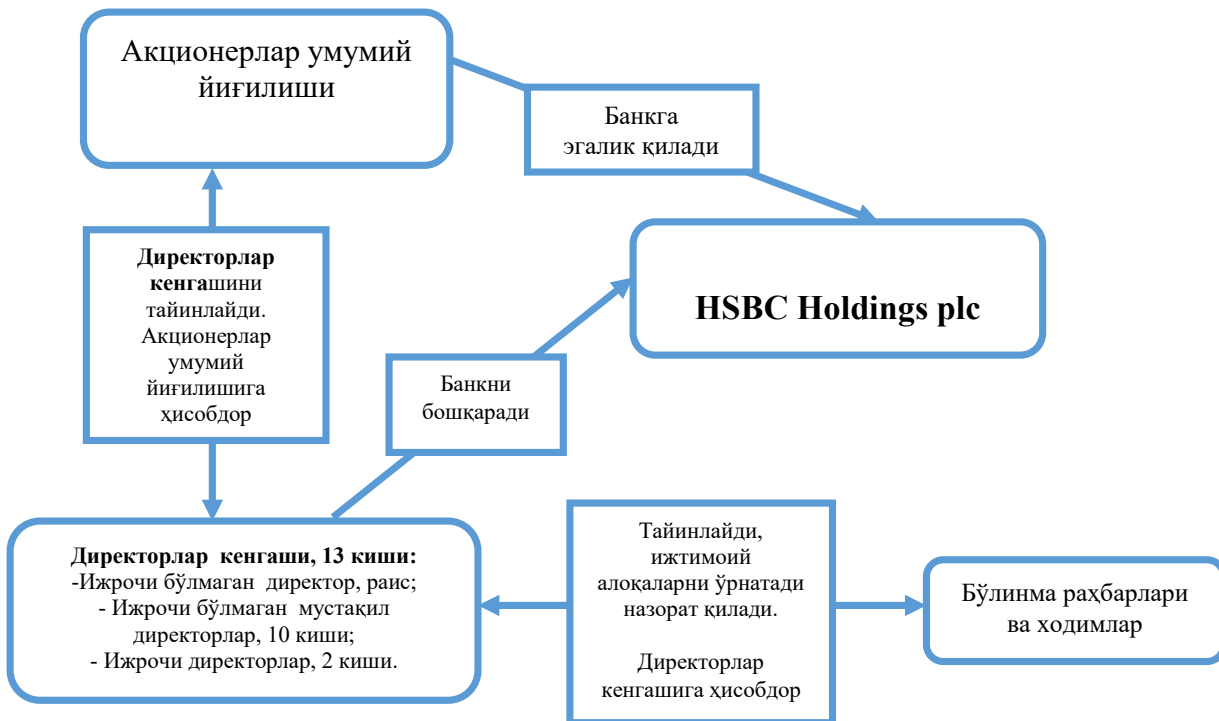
Акционерлар умумий йиғилиши

Банкга эгалик қилади

Директорлар кенгашини тайинлайди. Акционерлар умумий йиғилишига ҳисобдор

HSBC Holdings plc

Банкни бошқаради

Директорлар кенгаши, 13 киши:
-Ижрочи бўлмаган директор, раис;
- Ижрочи бўлмаган мустақил директорлар, 10 киши;
- Ижрочи директорлар, 2 киши.

Тайинлайди, ижтимоий алоқаларни ўрнатади назорат қилади.

Директорлар кенгашига ҳисобдор

Бўлинма раҳбарлари ва ходимлар